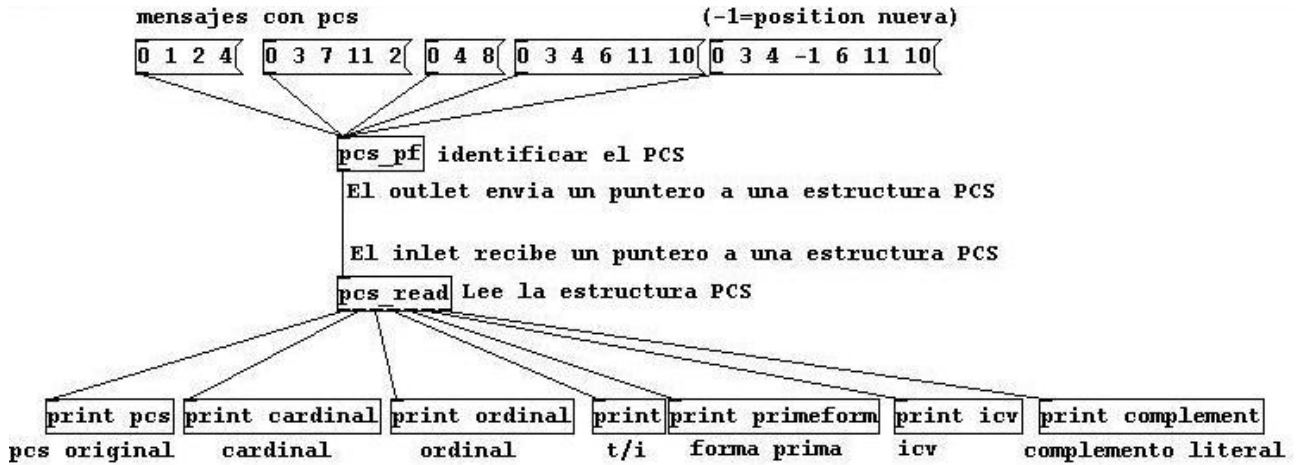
mensajes con pcs

(-1=position nueva)

0 1 2 4

0 3 7 11 2

0 4 8

0 3 4 6 11 10

0 3 4 -1 6 11 10

pcs_pf identificar el PCS

El outlet envia un puntero a una estructura PCS

El inlet recibe un puntero a una estructura PCS

pcs_read Lee la estructura PCS

print pcs
pcs original

print cardinal
cardinal

print ordinal
ordinal

print
t/i

print primeform
forma prima

print icv
icv

print complement
complemento literal